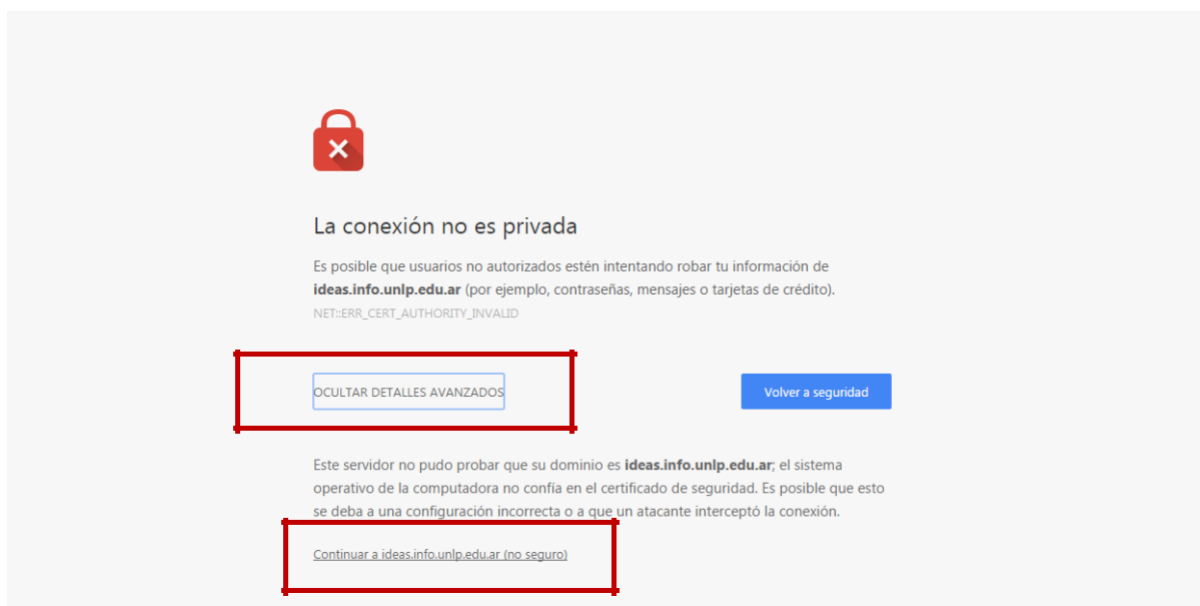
La conexión no es privada

Es posible que usuarios no autorizados estén intentando robar tu información de **ideas.info.unlp.edu.ar** (por ejemplo, contraseñas, mensajes o tarjetas de crédito).

NET::ERR_CERT_AUTHORITY_INVALID

OCULTAR DETALLES AVANZADOS

Volver a seguridad

Este servidor no pudo probar que su dominio es **ideas.info.unlp.edu.ar**; el sistema operativo de la computadora no confía en el certificado de seguridad. Es posible que esto se deba a una configuración incorrecta o a que un atacante interceptó la conexión.

Continuar a ideas.info.unlp.edu.ar (no seguro)